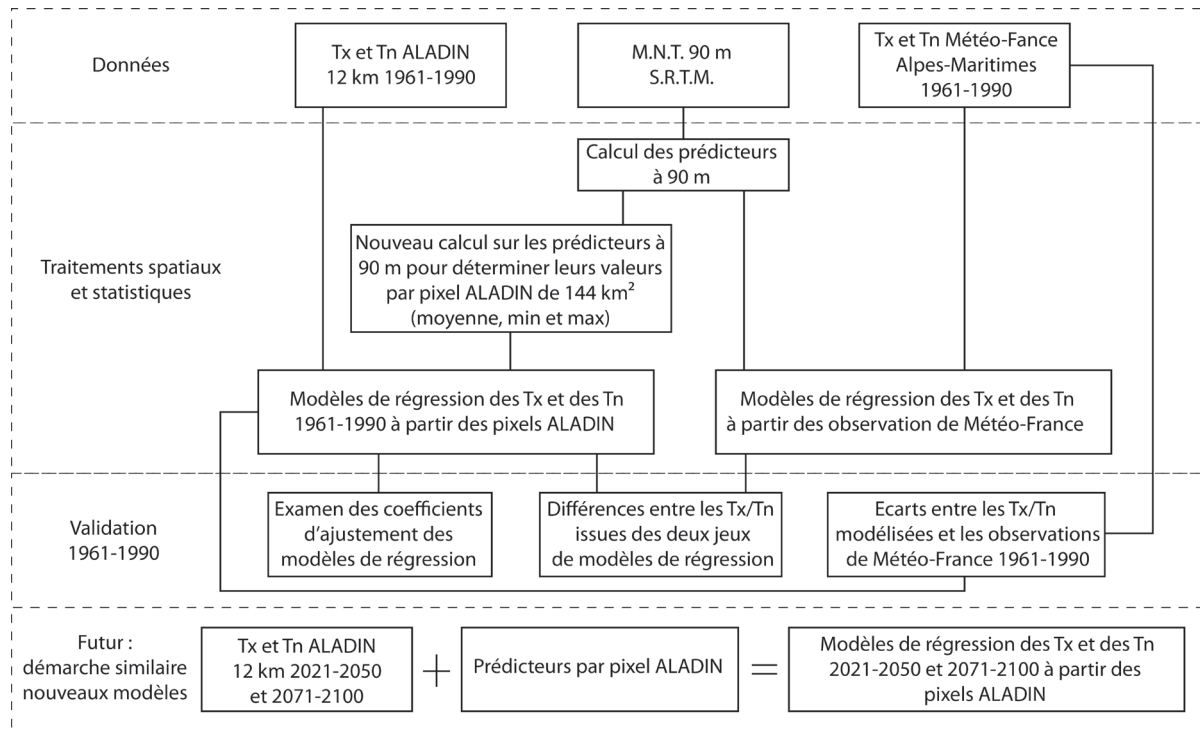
Données

Tx et Tn ALADIN 12 km 1961-1990

M.N.T. 90 m S.R.T.M.

Tx et Tn Météo-Fance Alpes-Maritimes 1961-1990

Traitements spatiaux et statistiques

Calcul des prédicteurs à 90 m

Nouveau calcul sur les prédicteurs à 90 m pour déterminer leurs valeurs par pixel ALADIN de 144 km$^2$ (moyenne, min et max)

Modèles de régression des Tx et des Tn 1961-1990 à partir des pixels ALADIN

Modèles de régression des Tx et des Tn à partir des observation de Météo-France

Validation 1961-1990

Examen des coefficients d'ajustement des modèles de régression

Différences entre les Tx/Tn issues des deux jeux de modèles de régression

Ecarts entre les Tx/Tn modélisées et les observations de Météo-France 1961-1990

Futur : démarche similaire nouveaux modèles

Tx et Tn ALADIN 12 km 2021-2050 et 2071-2100

+

Prédicteurs par pixel ALADIN

=

Modèles de régression des Tx et des Tn 2021-2050 et 2071-2100 à partir des pixels ALADIN